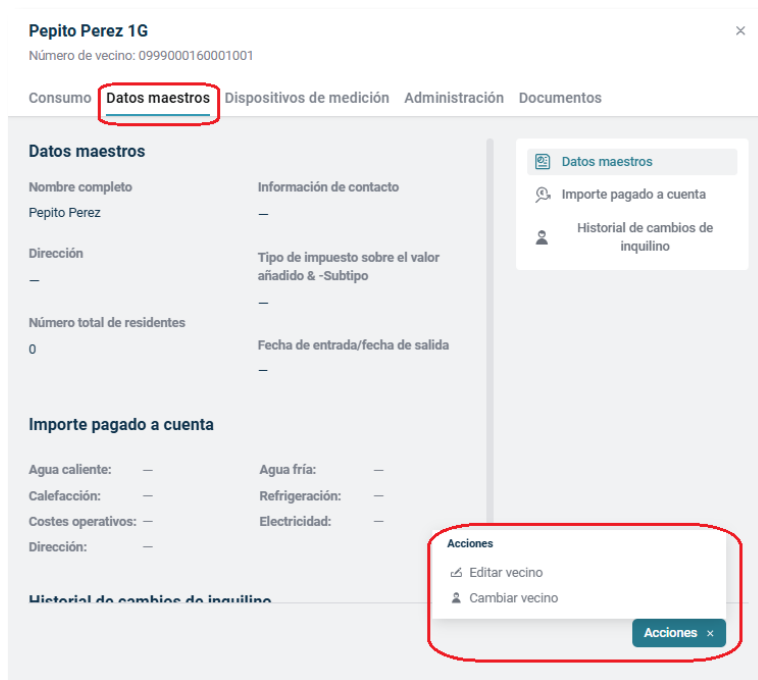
Pepito Perez 1G
Número de vecino: 0999000160001001

×

Consumo Datos maestros Dispositivos de medición Administración Documentos

Datos maestros

Nombre completo
Pepito Perez

Información de contacto
—

Dirección
—

Tipo de impuesto sobre el valor añadido & -Subtipo
—

Número total de residentes
0

Fecha de entrada/fecha de salida
—

Importe pagado a cuenta

Agua caliente: —
Agua fría: —
Calefacción: —
Refrigeración: —
Costes operativos: —
Electricidad: —
Dirección: —

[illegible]

Datos maestros
Importe pagado a cuenta
Historial de cambios de inquilino

Acciones
Editar vecino
Cambiar vecino

Acciones ×